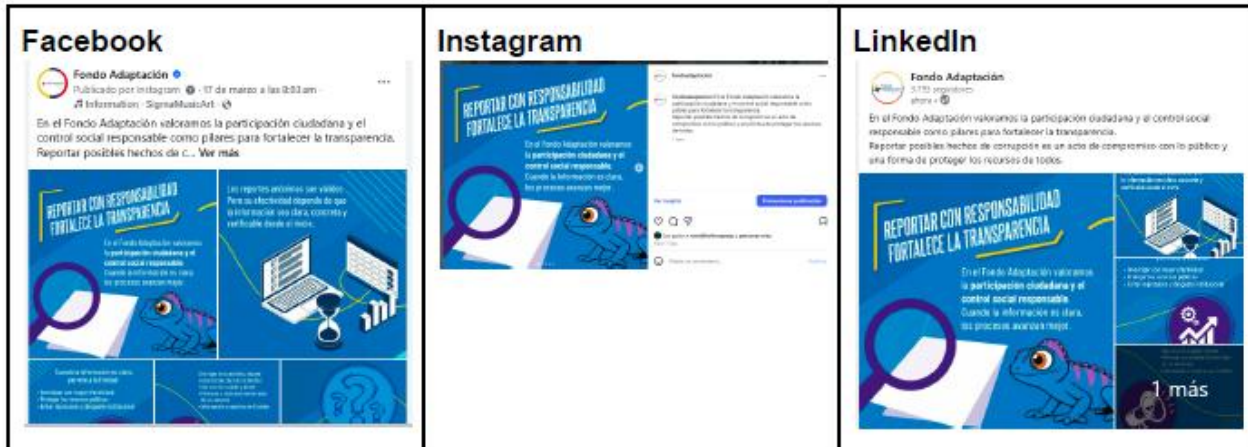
Facebook

Fondo Adaptación
Publicado por Instagram · 17 de marzo a las 8:03 am ·
Information · SigmaMusicArt ·

En el Fondo Adaptación valoramos la participación ciudadana y el control social responsable como pilares para fortalecer la transparencia. Reportar posibles hechos de c... Ver más

REPORTAR CON RESPONSABILIDAD FORTALECE LA TRANSPARENCIA

En el Fondo Adaptación valoramos la participación ciudadana y el control social responsable. Cuando la información es clara, los procesos avanzan mejor.

Los reportes anónimos son válidos. Pero su efectividad depende de que la información sea clara, concreta y verificable desde el inicio.

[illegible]

Instagram

fondoadaptacion

REPORTAR CON RESPONSABILIDAD FORTALECE LA TRANSPARENCIA

En el Fondo Adaptación valoramos la participación ciudadana y el control social responsable. Cuando la información es clara, los procesos avanzan mejor.

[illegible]

LinkedIn

Fondo Adaptación
5.755 seguidores
ahora ·

En el Fondo Adaptación valoramos la participación ciudadana y el control social responsable como pilares para fortalecer la transparencia.
Reportar posibles hechos de corrupción es un acto de compromiso con lo público y una forma de proteger los recursos de todos.

REPORTAR CON RESPONSABILIDAD FORTALECE LA TRANSPARENCIA

En el Fondo Adaptación valoramos la participación ciudadana y el control social responsable. Cuando la información es clara, los procesos avanzan mejor.

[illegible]

1 más